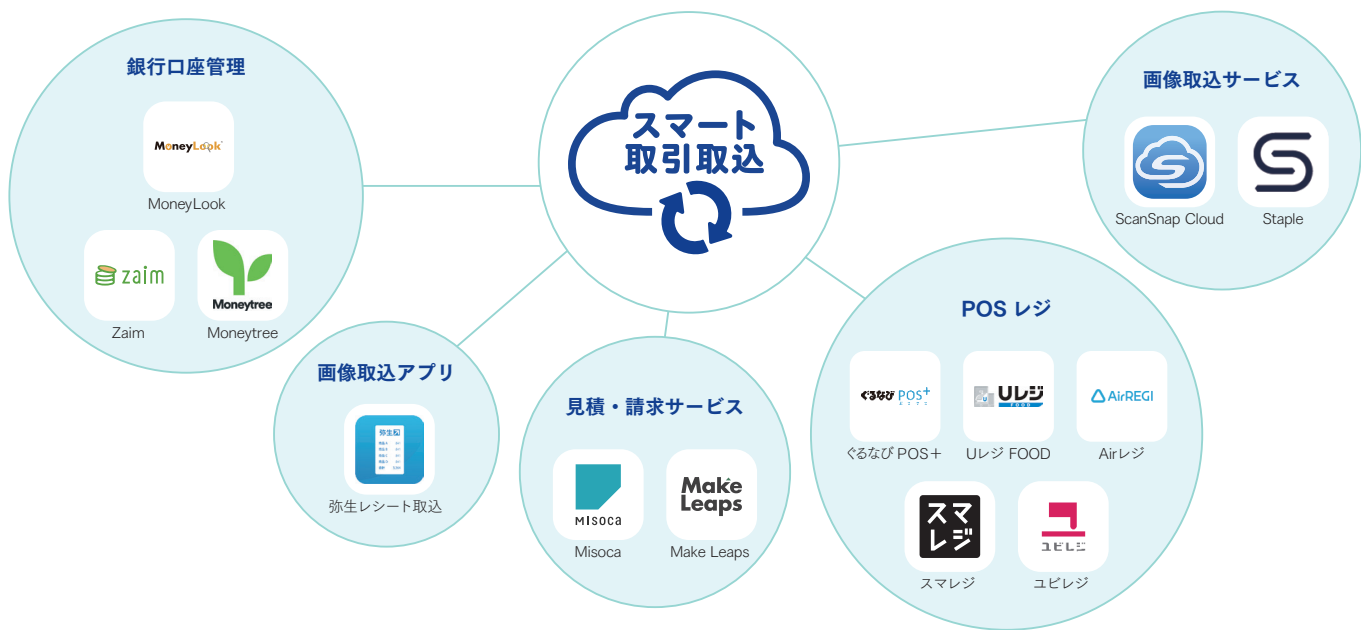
スマート
取引取込

銀行口座管理

MoneyLook

MoneyLook

zaim

Zaim

Moneytree

Moneytree

画像取込アプリ

弥生R

弥生レシート取込

見積・請求サービス

Misoca

Misoca

Make Leaps

Make Leaps

POS レジ

ぐるなび POS+

ぐるなび POS＋

Uレジ FOOD

Uレジ FOOD

AirREGI

Airレジ

スマレジ

スマレジ

ユビレジ

ユビレジ

画像取込サービス

ScanSnap Cloud

Staple